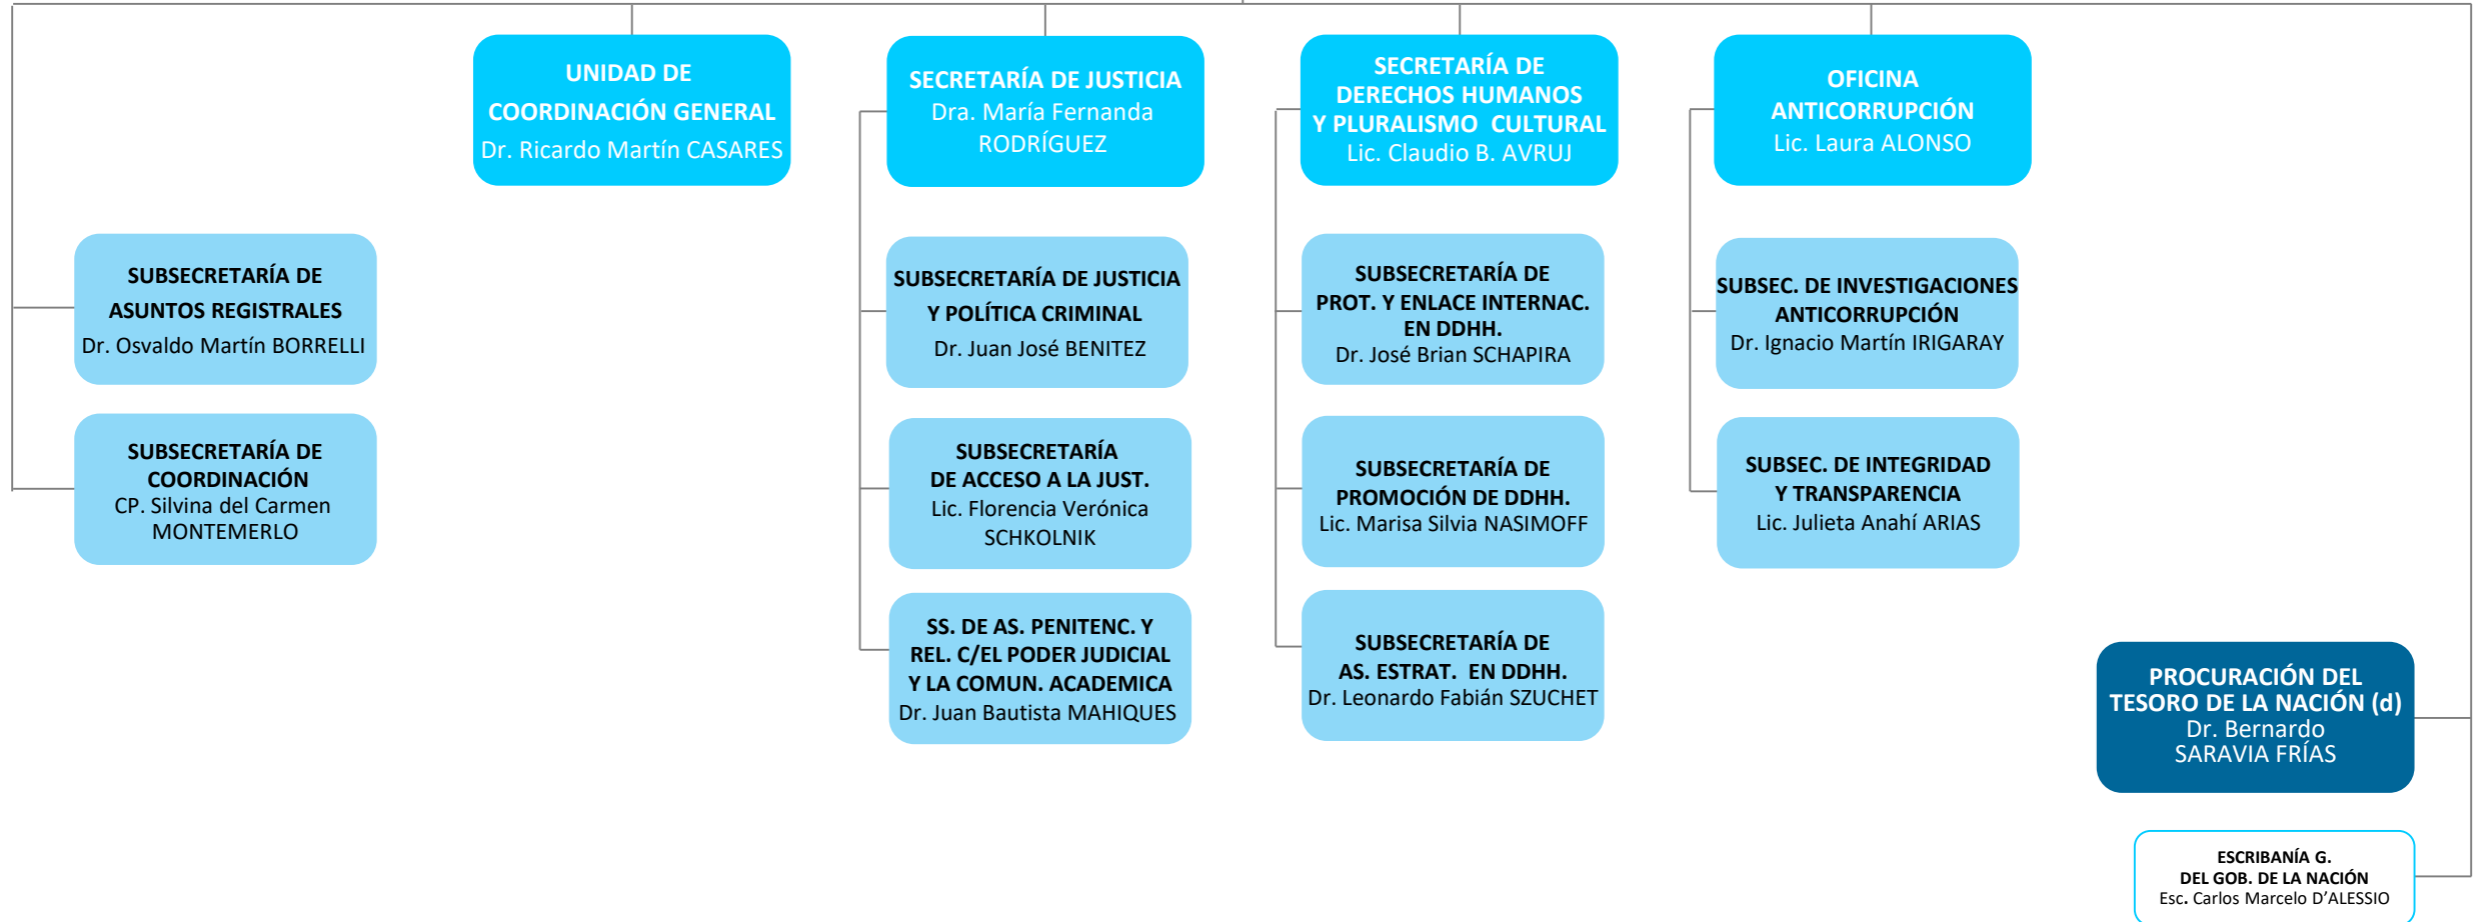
UNIDAD DE COORDINACIÓN GENERAL
Dr. Ricardo Martín CASARES

SECRETARÍA DE JUSTICIA
Dra. María Fernanda RODRÍGUEZ

SECRETARÍA DE DERECHOS HUMANOS Y PLURALISMO CULTURAL
Lic. Claudio B. AVRUJ

OFICINA ANTICORRUPCIÓN
Lic. Laura ALONSO

SUBSECRETARÍA DE ASUNTOS REGISTRALES
Dr. Osvaldo Martín BORRELLI

SUBSECRETARÍA DE COORDINACIÓN
CP. Silvina del Carmen MONTEMERLO

SUBSECRETARÍA DE JUSTICIA Y POLÍTICA CRIMINAL
Dr. Juan José BENITEZ

SUBSECRETARÍA DE ACCESO A LA JUST.
Lic. Florencia Verónica SCHKOLNIK

SS. DE AS. PENITENC. Y REL. C/EL PODER JUDICIAL Y LA COMUN. ACADEMICA
Dr. Juan Bautista MAHIQUES

SUBSECRETARÍA DE PROT. Y ENLACE INTERNAC. EN DDHH.
Dr. José Brian SCHAPIRA

SUBSECRETARÍA DE PROMOCIÓN DE DDHH.
Lic. Marisa Silvia NASIMOFF

SUBSECRETARÍA DE AS. ESTRAT. EN DDHH.
Dr. Leonardo Fabián SZUCHET

SUBSEC. DE INVESTIGACIONES ANTICORRUPCIÓN
Dr. Ignacio Martín IRIGARAY

SUBSEC. DE INTEGRIDAD Y TRANSPARENCIA
Lic. Julieta Anahí ARIAS

PROCURACIÓN DEL TESORO DE LA NACIÓN (d)
Dr. Bernardo SARAVIA FRÍAS

ESCRIBANÍA G. DEL GOB. DE LA NACIÓN
Esc. Carlos Marcelo D'ALESSIO